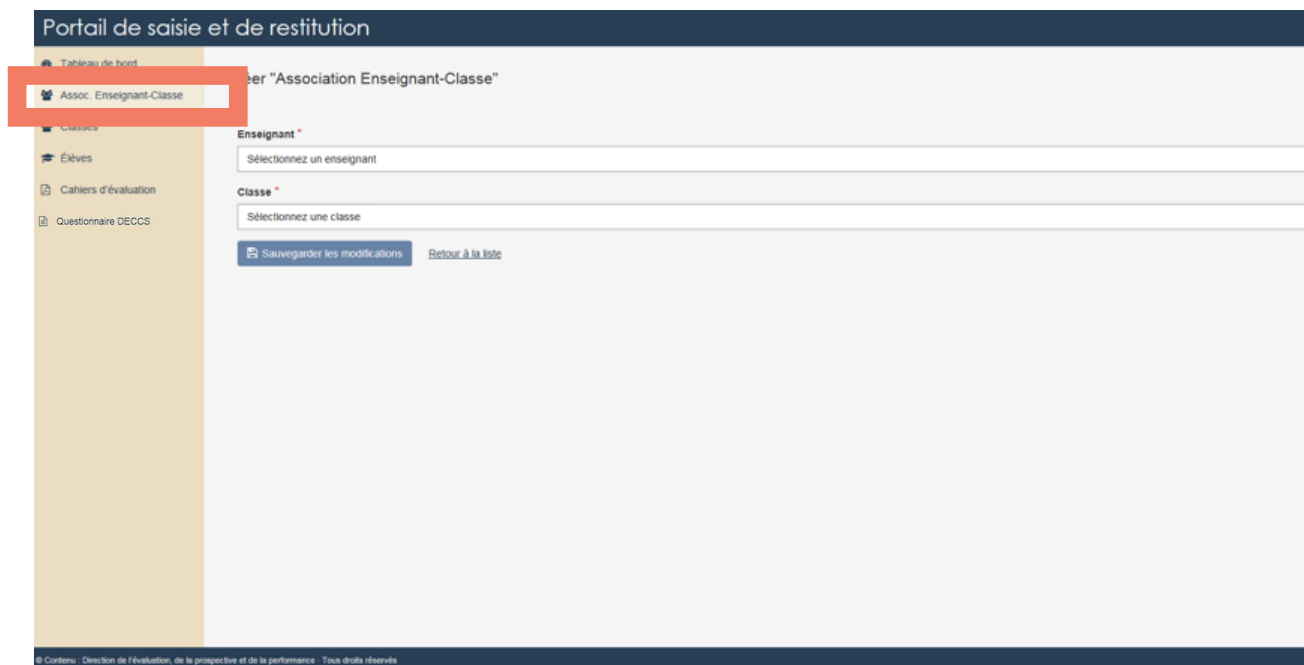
Portail de saisie et de restitution

Tableau de bord

Assoc. Enseignant-Classe

Classes

Élèves

Cahiers d'évaluation

Questionnaire DECCS

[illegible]er "Association Enseignant-Classe"

Enseignant *

Sélectionnez un enseignant

Classe *

Sélectionnez une classe

Sauvegarder les modifications

Retour à la liste

© Contenu : Direction de l'évaluation, de la prospective et de la performance · Tous droits réservés